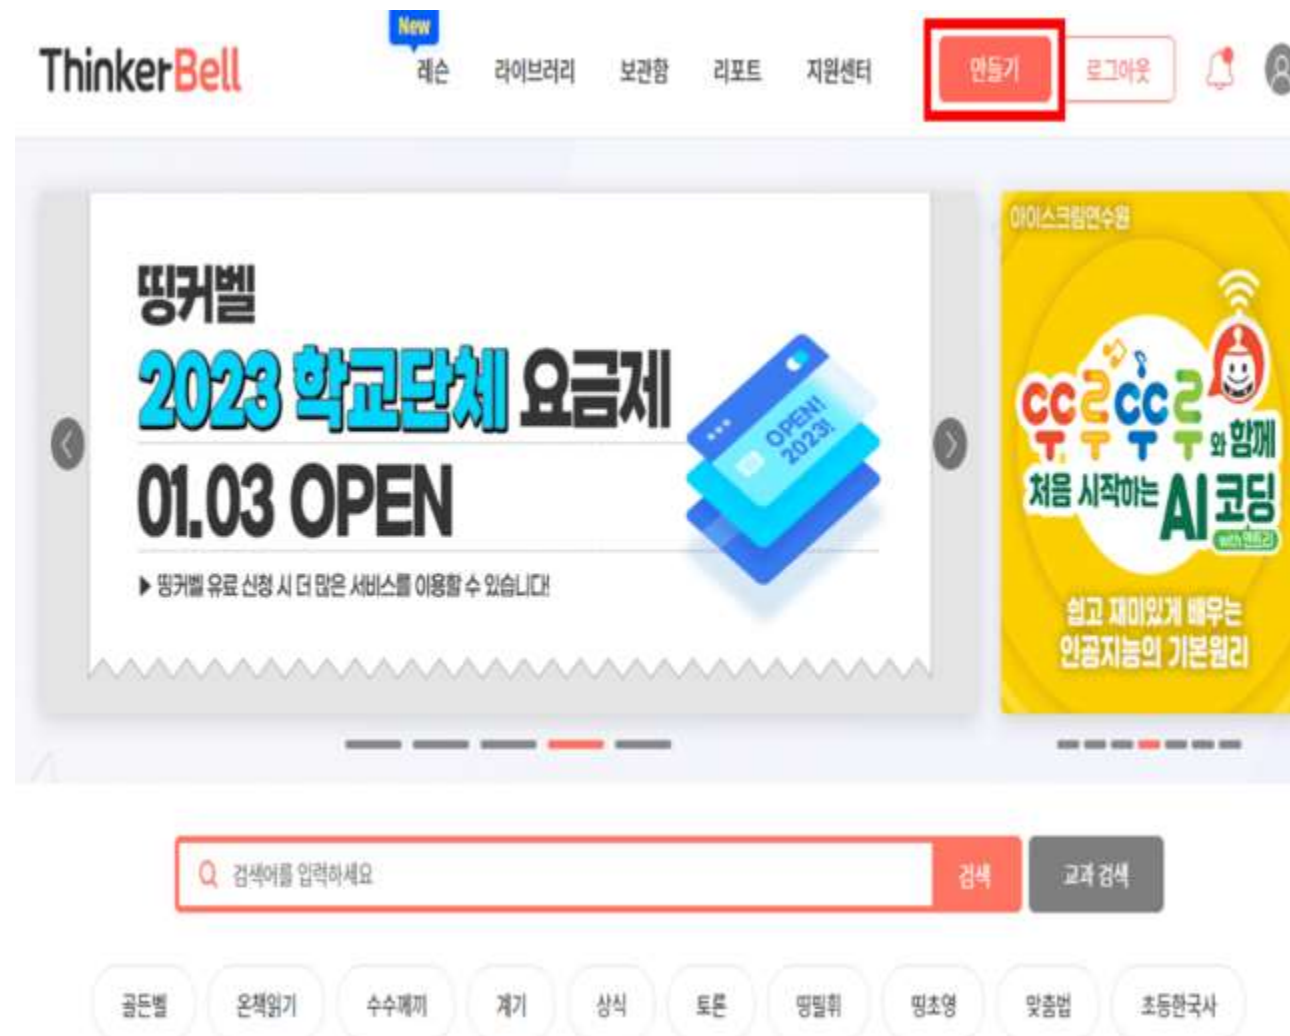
ThinkerBell

New
레슨 라이브러리 보관함 리포트 지원센터 만들기 로그아웃

띵커벨
2023 학교단체 요금제
01.03 OPEN
▶ 띵커벨 유료 신청 시 더 많은 서비스를 이용할 수 있습니다!

OPEN! 2023!

아이스크림연수원
ㄸㄹㄸㄹ와 함께
처음 시작하는 AI 코딩
with 엔트리
쉽고 재미있게 배우는 인공지능의 기본원리

검색어를 입력하세요 검색 교과 검색

골든벨 온책읽기 수수께끼 계기 상식 토론 띵킬휘 띵초영 맞춤법 초등한국사